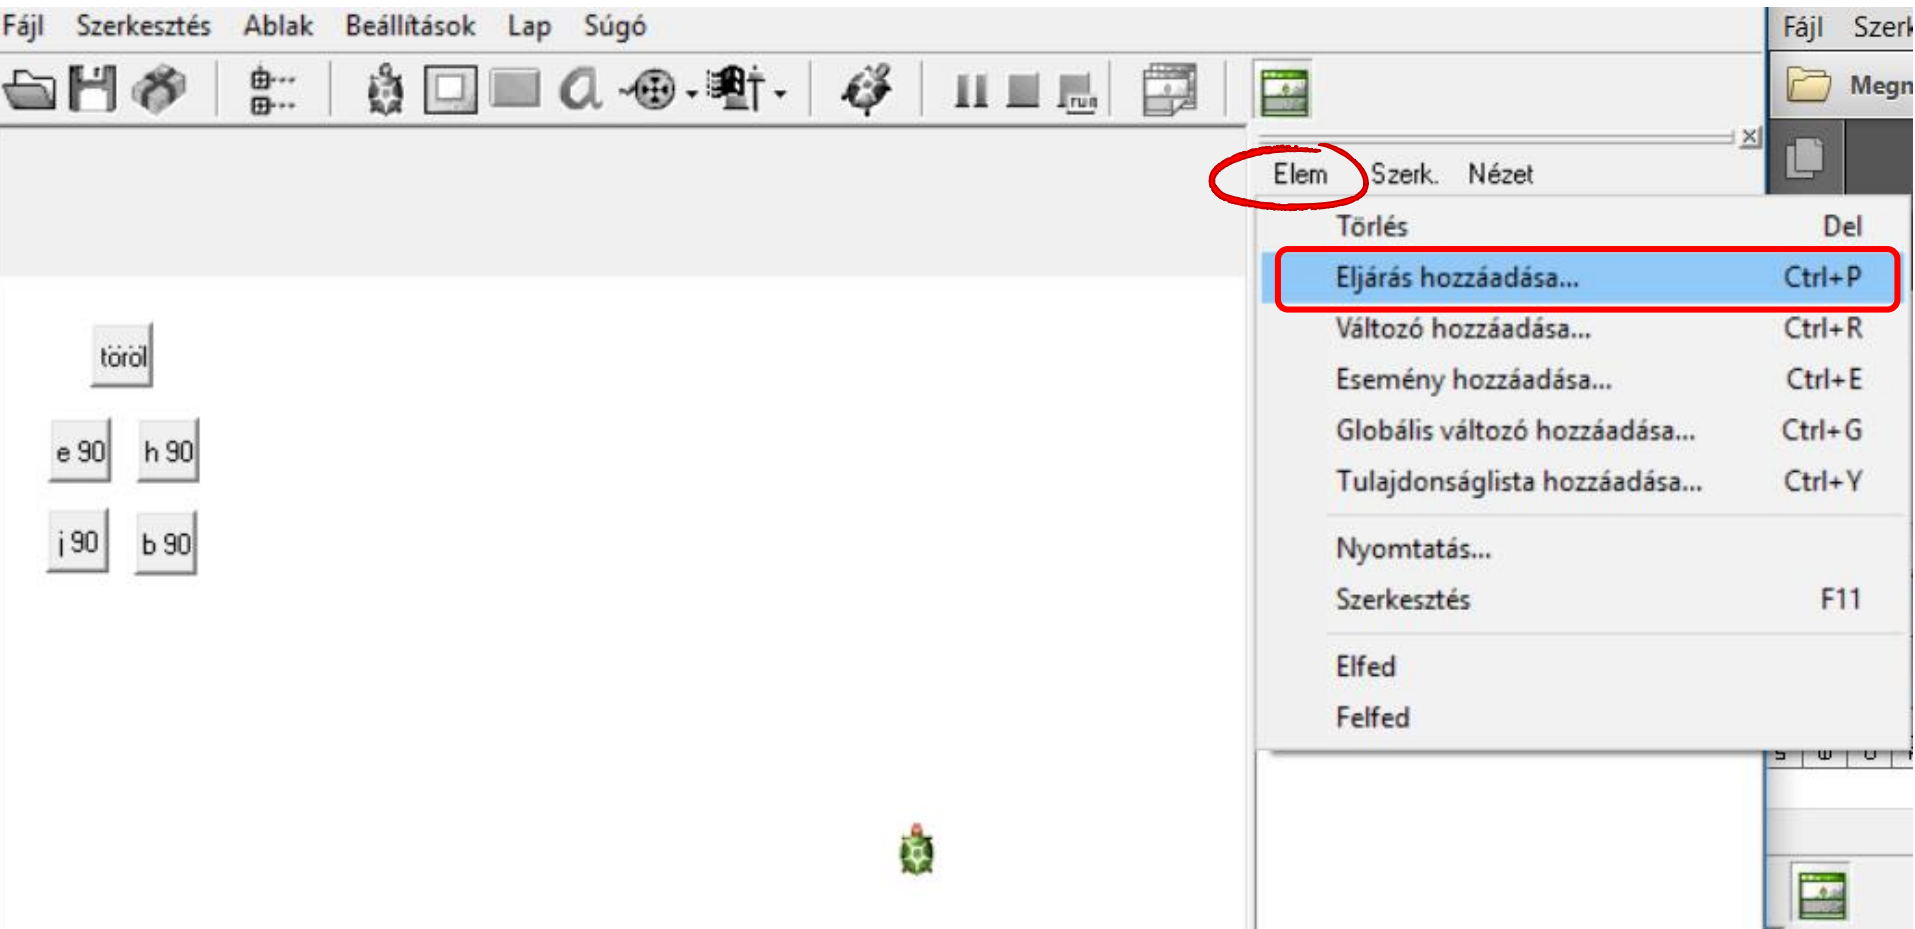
Fájl Szerkesztés Ablak Beállítások Lap Súgó

Fájl Szerk

Megn

run

Elem Szerk. Nézet

Törlés Del
Eljárás hozzáadása... Ctrl+P
Változó hozzáadása... Ctrl+R
Esemény hozzáadása... Ctrl+E
Globális változó hozzáadása... Ctrl+G
Tulajdonságlista hozzáadása... Ctrl+Y
Nyomtatás...
Szerkesztés F11
Elfed
Felfed

töröl

e 90 h 90

j 90 b 90